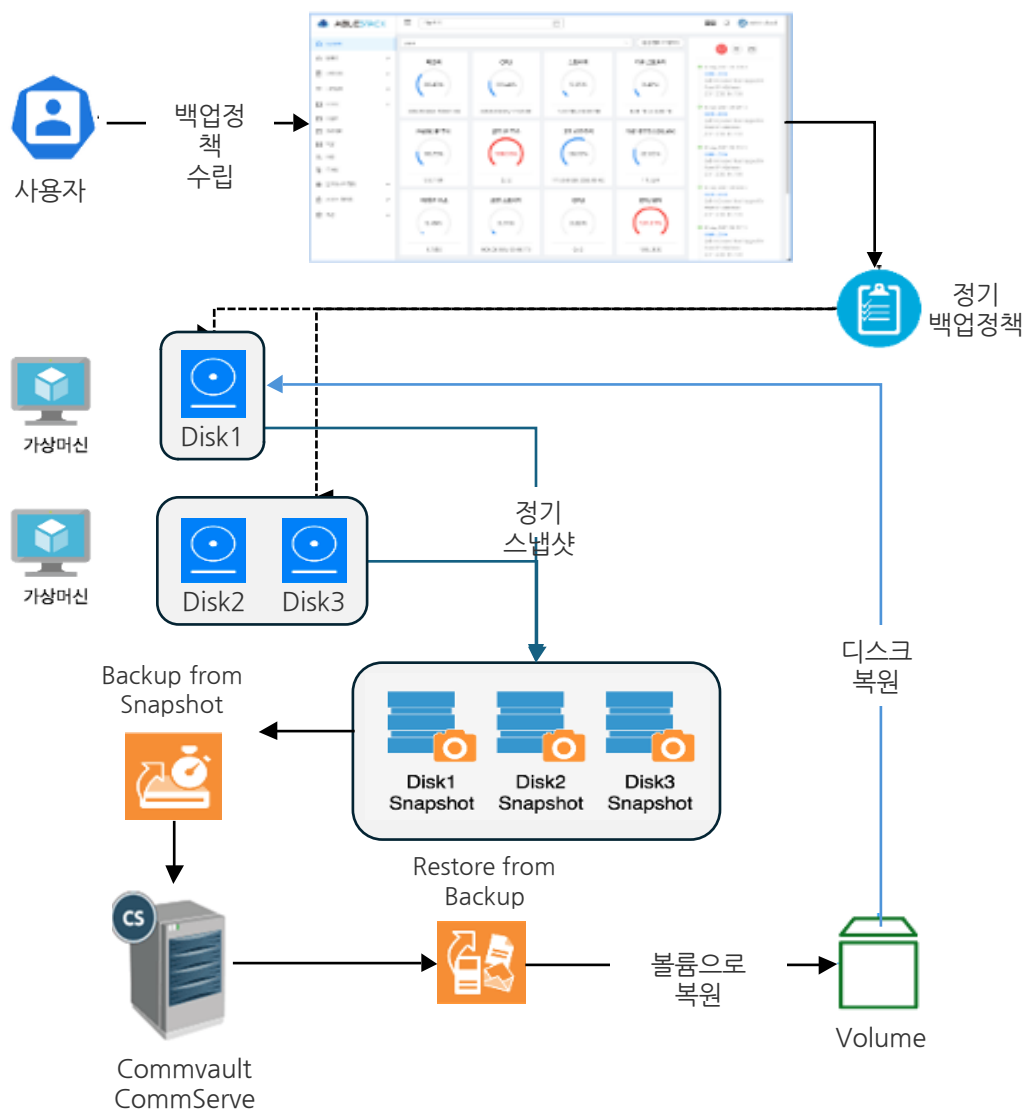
사용자

백업정책 수립

ABLESTACK

정기 백업정책

가상머신

Disk1

가상머신

Disk2 Disk3

정기 스냅샷

디스크 복원

Backup from Snapshot

Disk1 Snapshot

Disk2 Snapshot

Disk3 Snapshot

Restore from Backup

CS

Commvault CommServe

볼륨으로 복원

Volume